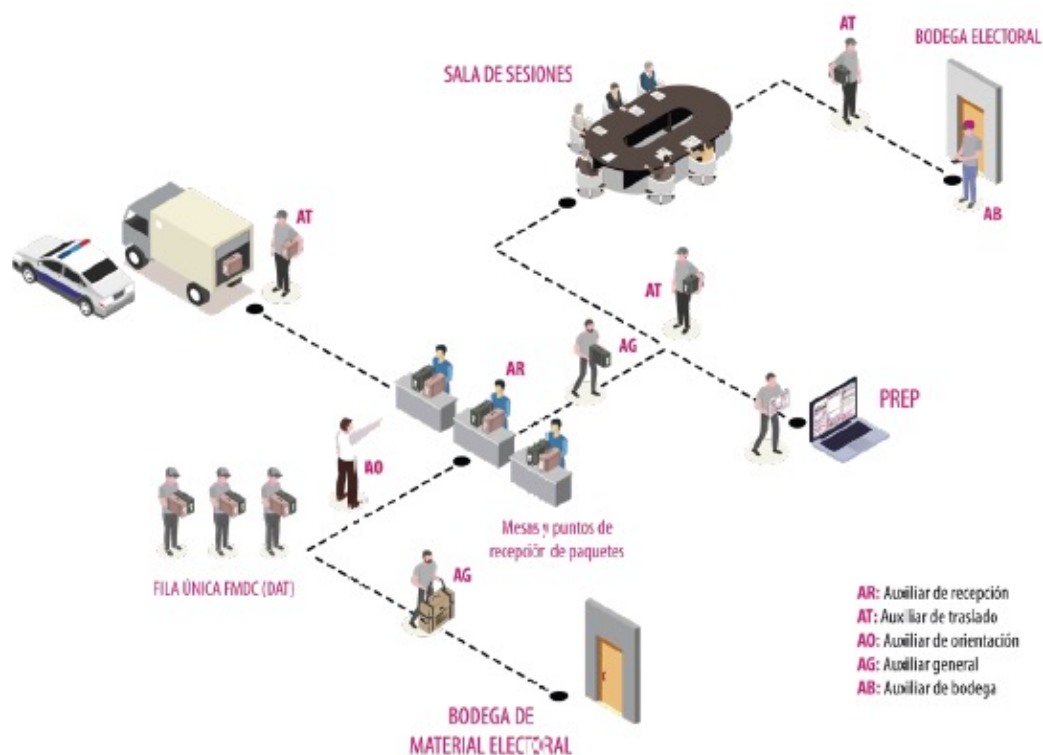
AT

BODEGA ELECTORAL

SALA DE SESIONES

AB

AT

AT

PREP

AR

AG

AO

FILA ÚNICA FMDC (DAT)

Mesas y puntos de recepción de paquetes

AG

BODEGA DE MATERIAL ELECTORAL

AR: Auxiliar de recepción
AT: Auxiliar de traslado
AO: Auxiliar de orientación
AG: Auxiliar general
AB: Auxiliar de bodega